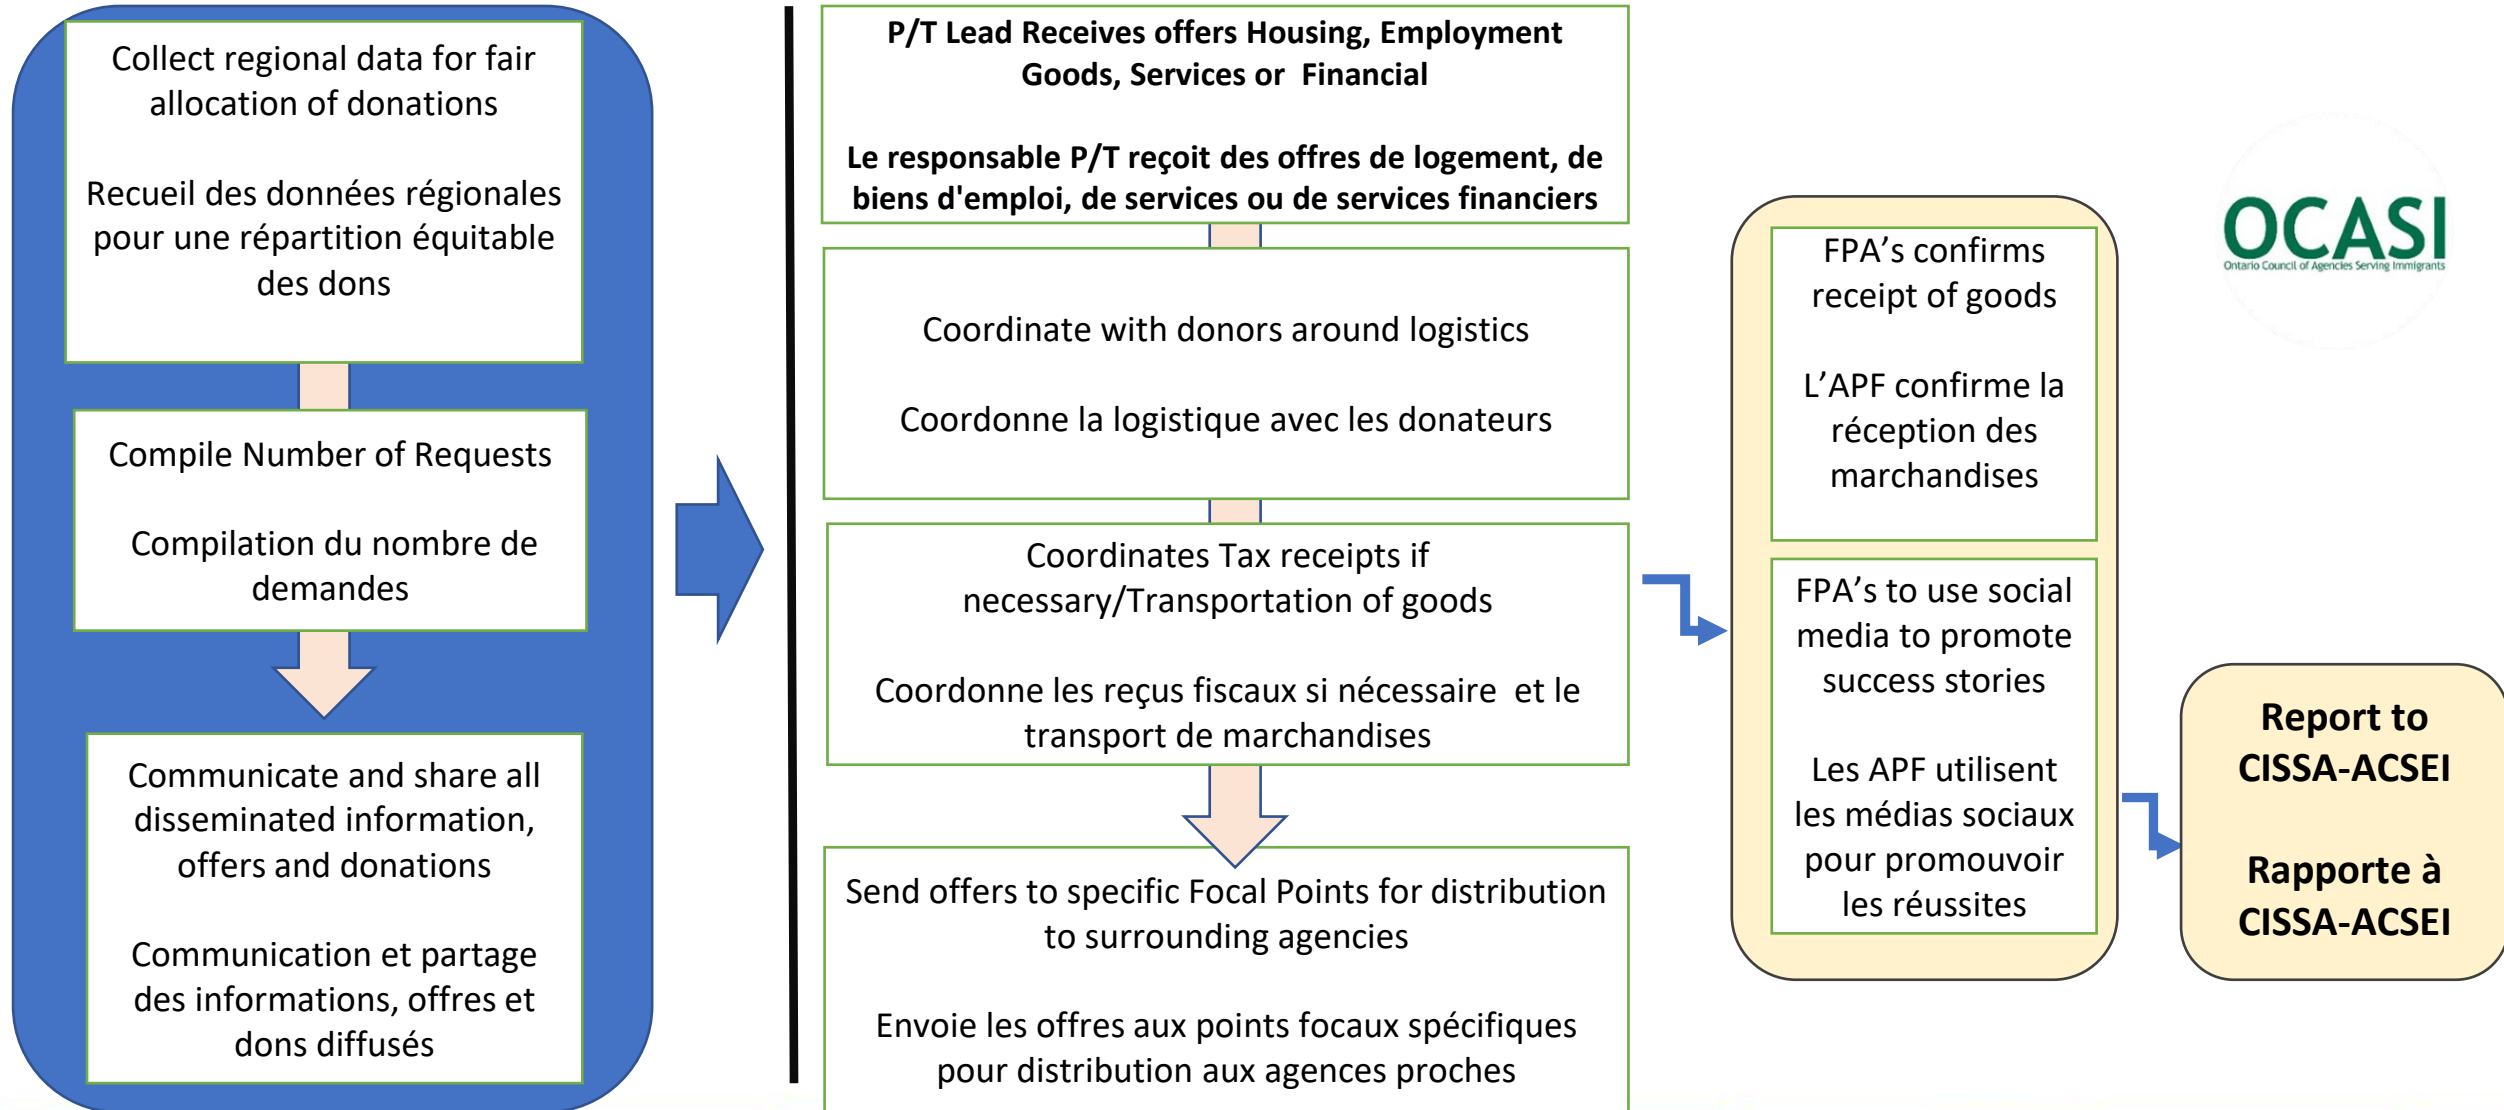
Collect regional data for fair allocation of donations

Recueil des données régionales pour une répartition équitable des dons

Compile Number of Requests

Compilation du nombre de demandes

Communicate and share all disseminated information, offers and donations

Communication et partage des informations, offres et dons diffusés

P/T Lead Receives offers Housing, Employment Goods, Services or Financial

Le responsable P/T reçoit des offres de logement, de biens d'emploi, de services ou de services financiers

Coordinate with donors around logistics

Coordonne la logistique avec les donateurs

Coordinates Tax receipts if necessary/Transportation of goods

Coordonne les reçus fiscaux si nécessaire et le transport de marchandises

Send offers to specific Focal Points for distribution to surrounding agencies

Envoie les offres aux points focaux spécifiques pour distribution aux agences proches

FPA's confirms receipt of goods

L'APF confirme la réception des marchandises

FPA's to use social media to promote success stories

Les APF utilisent les médias sociaux pour promouvoir les réussites

OCASI
Ontario Council of Agencies Serving Immigrants

Report to CISSA-ACSEI

Rapporte à CISSA-ACSEI